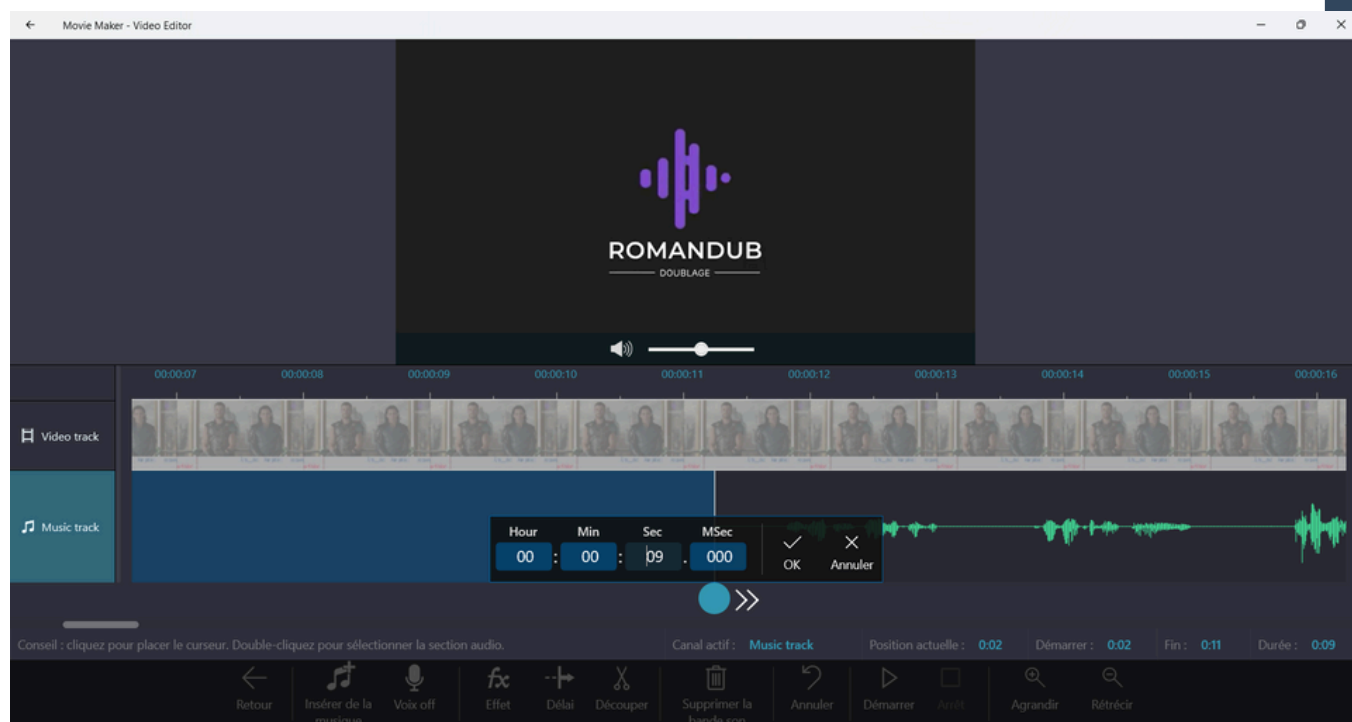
Movie Maker - Video Editor

ROMANDUB
DOUBLAGE

00:00:07 00:00:08 00:00:09 00:00:10 00:00:11 00:00:12 00:00:13 00:00:14 00:00:15 00:00:16

Video track

Music track

| Hour | Min | Sec | MSec |
|---|---|---|---|
| 00 | 00 | 09 | 000 |

OK Annuler

Conseil : cliquez pour placer le curseur. Double-cliquez pour sélectionner la section audio.

Canal actif : Music track Position actuelle : 0:02 Démarrer : 0:02 Fin : 0:11 Durée : 0:09

Retour Insérer de la musique Voix off Effet Délai Découper Supprimer la bande son Annuler Démarrer Arrêt Agrandir Rétrécir